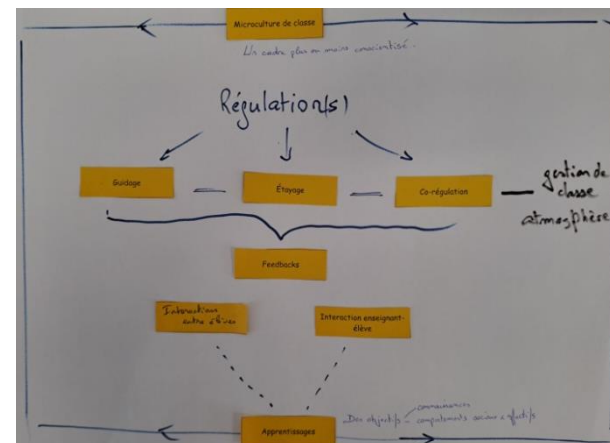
Microculture de classe

Un cadre plus ou moins conscientisé.

Régulation(s)

Guidage

Étayage

Co-régulation

gestion de classe

atmosphère

Feedbacks

Interactions entre élèves

Interaction enseignant-élève

Apprentissages

Des objectifs – connaissances, comportements sociaux affectifs